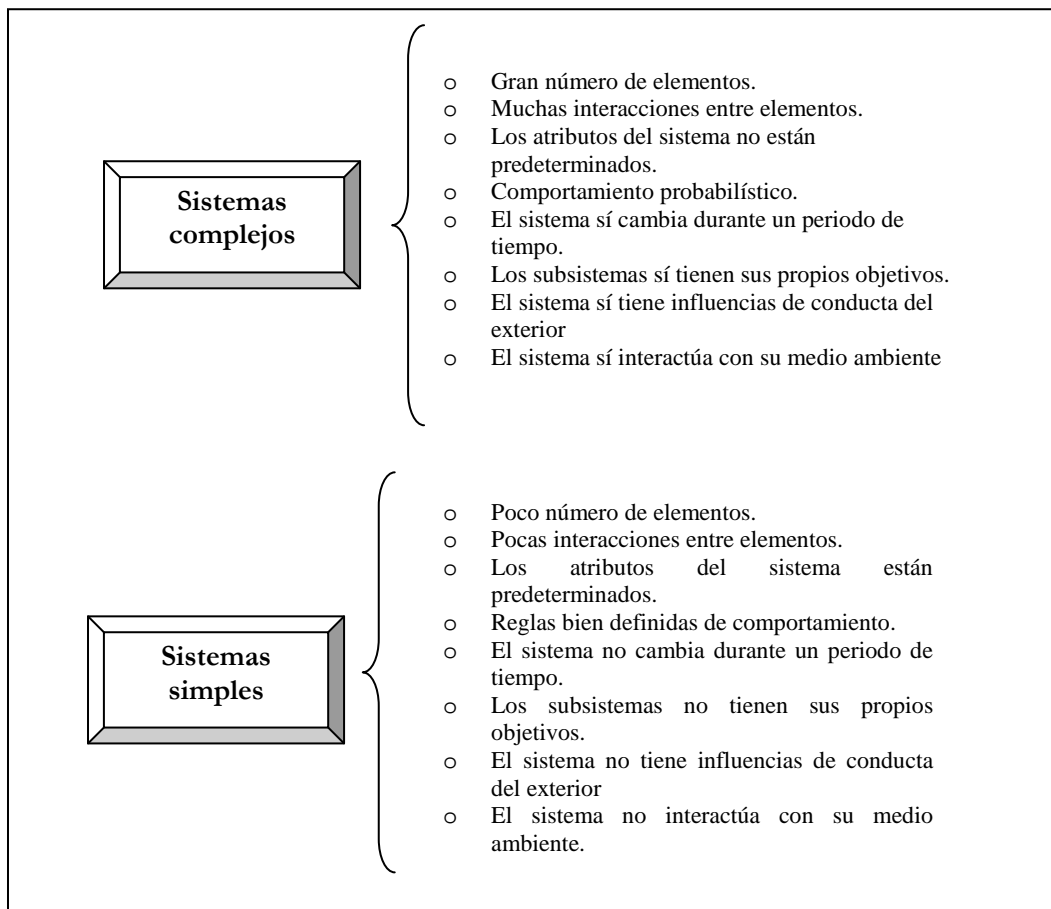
Sistemas complejos

o Gran número de elementos.
o Muchas interacciones entre elementos.
o Los atributos del sistema no están predeterminados.
o Comportamiento probabilístico.
o El sistema sí cambia durante un periodo de tiempo.
o Los subsistemas sí tienen sus propios objetivos.
o El sistema sí tiene influencias de conducta del exterior
o El sistema sí interactúa con su medio ambiente

Sistemas simples

o Poco número de elementos.
o Pocas interacciones entre elementos.
o Los atributos del sistema están predeterminados.
o Reglas bien definidas de comportamiento.
o El sistema no cambia durante un periodo de tiempo.
o Los subsistemas no tienen sus propios objetivos.
o El sistema no tiene influencias de conducta del exterior
o El sistema no interactúa con su medio ambiente.